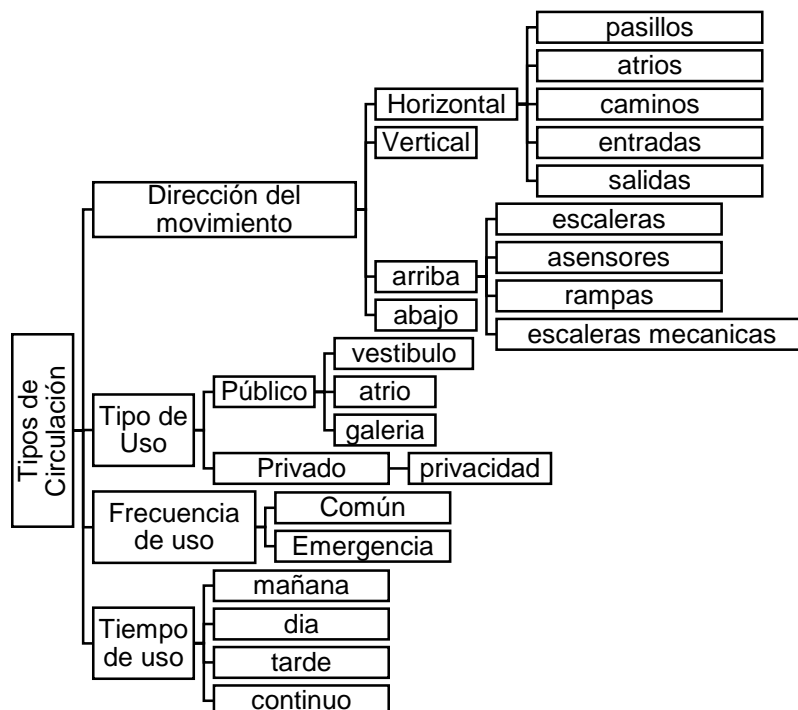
Tipos de Circulación

Dirección del movimiento
Horizontal
pasillos
atrios
caminos
entradas
salidas
Vertical
arriba
escaleras
asensores
rampas
escaleras mecanicas
abajo

Tipo de Uso
Público
vestibulo
atrio
galeria
Privado
privacidad

Frecuencia de uso
Común
Emergencia

Tiempo de uso
mañana
dia
tarde
continuo